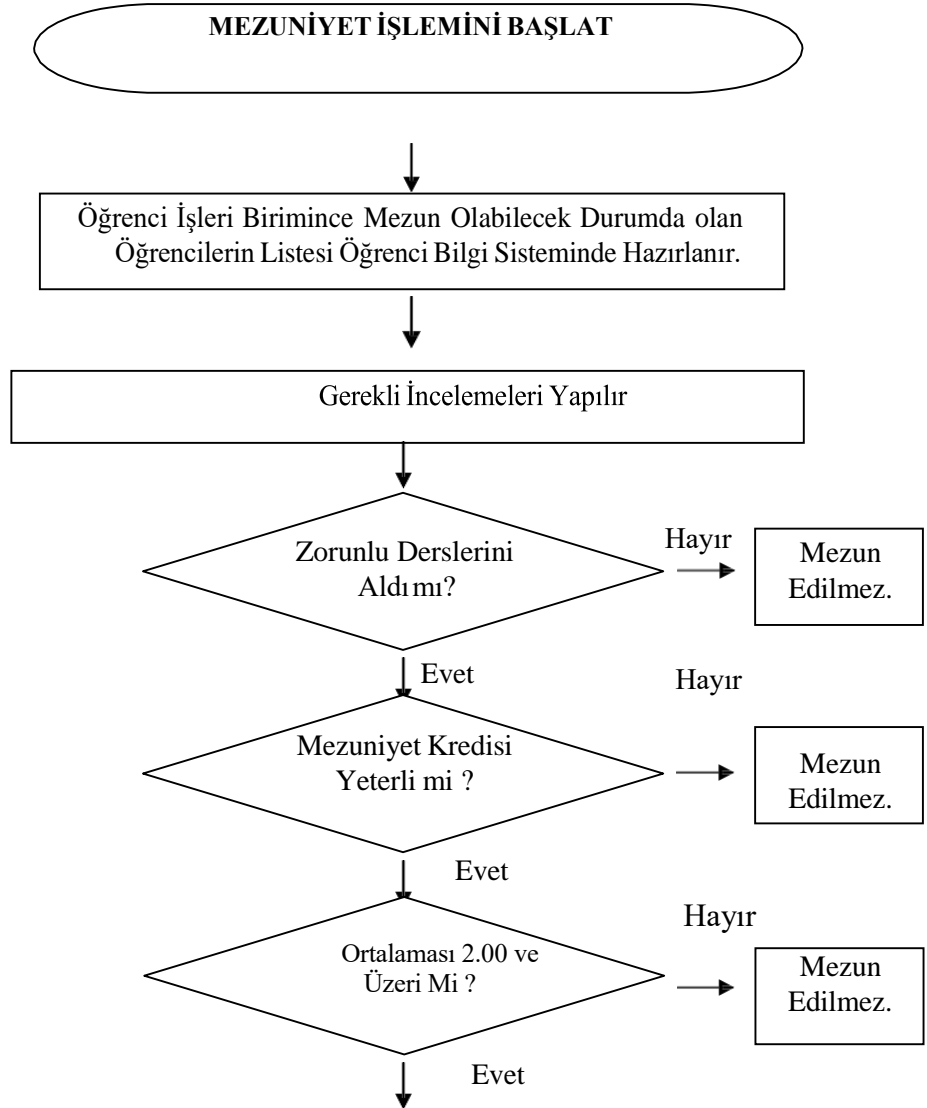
MEZUNİYET İŞLEMİNİ BAŞLAT

Öğrenci İşleri Birimince Mezun Olabilecek Durumda olan Öğrencilerin Listesi Öğrenci Bilgi Sisteminde Hazırlanır.

Gerekli İncelemeleri Yapılır

Zorunlu Derslerini Aldı mı?

Hayır

Mezun Edilmez.

Evet

Hayır

Mezuniyet Kredisi Yeterli mi ?

Mezun Edilmez.

Evet

Hayır

Ortalaması 2.00 ve Üzeri Mi ?

Mezun Edilmez.

Evet